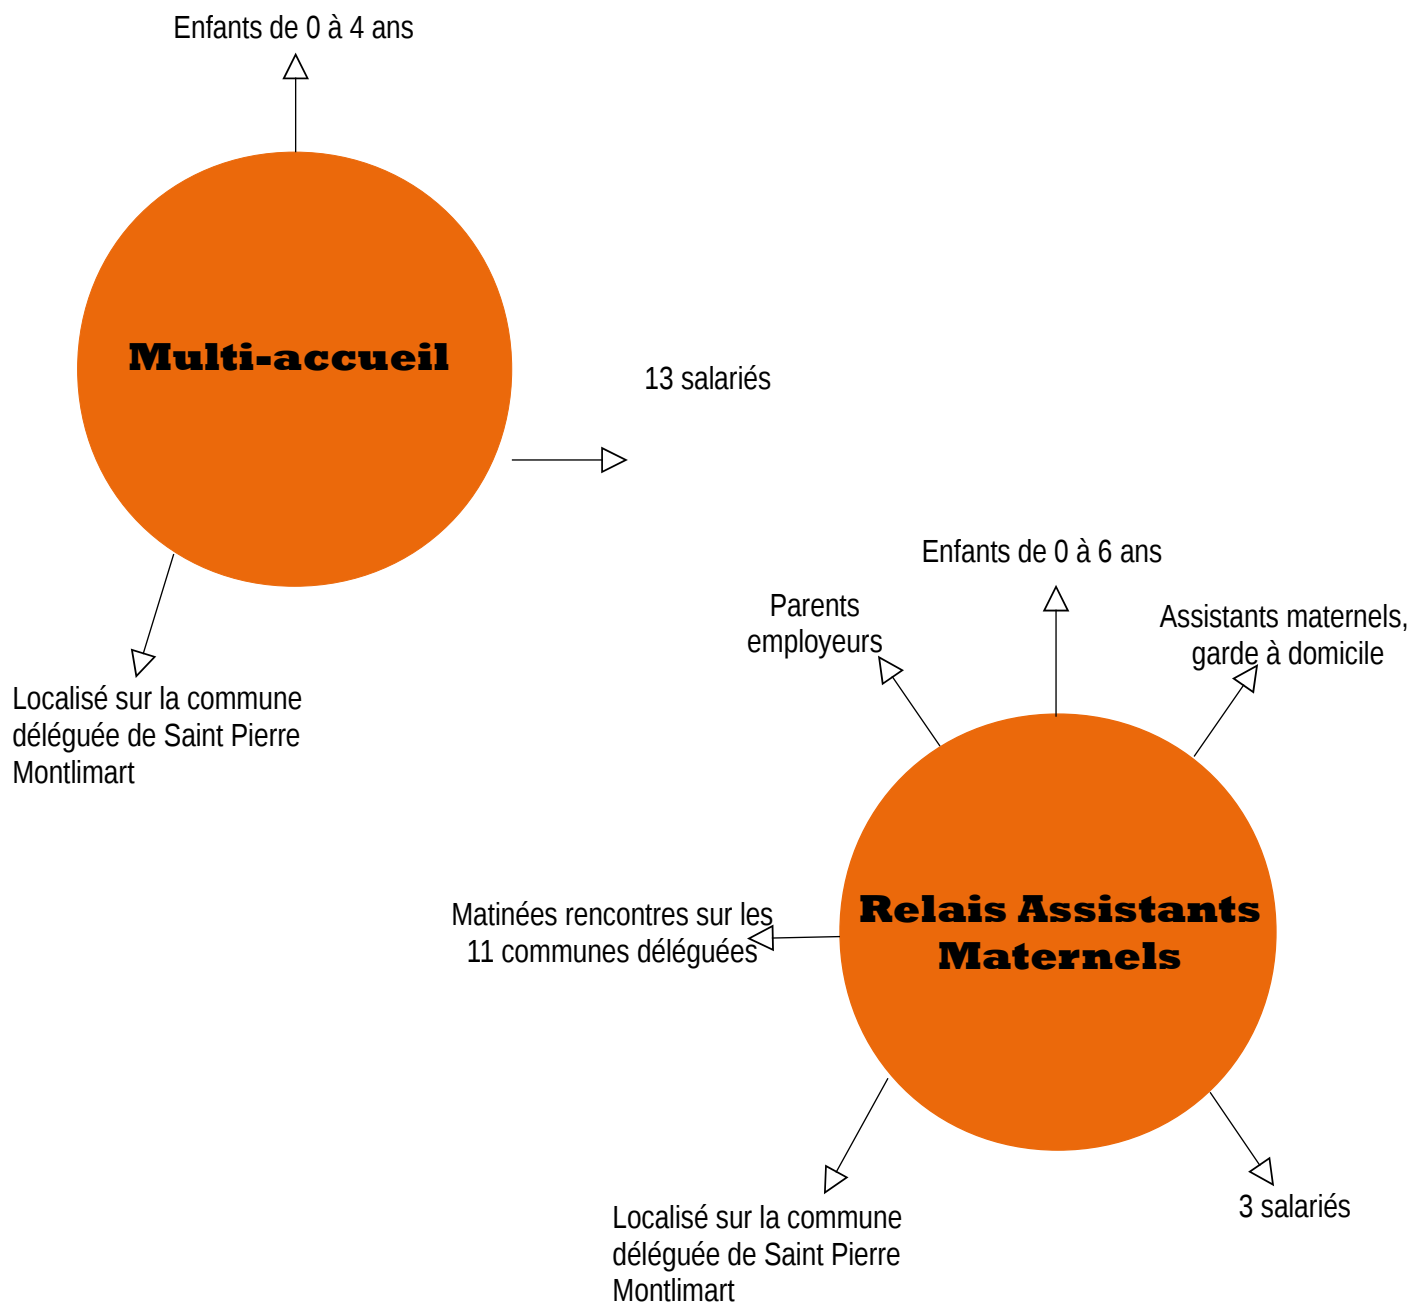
Enfants de 0 à 4 ans

Multi-accueil

13 salariés

Localisé sur la commune déléguée de Saint Pierre Montlimart

Enfants de 0 à 6 ans

Parents employeurs

Assistants maternels, garde à domicile

Matinées rencontres sur les 11 communes déléguées

Relais Assistants Maternels

Localisé sur la commune déléguée de Saint Pierre Montlimart

3 salariés